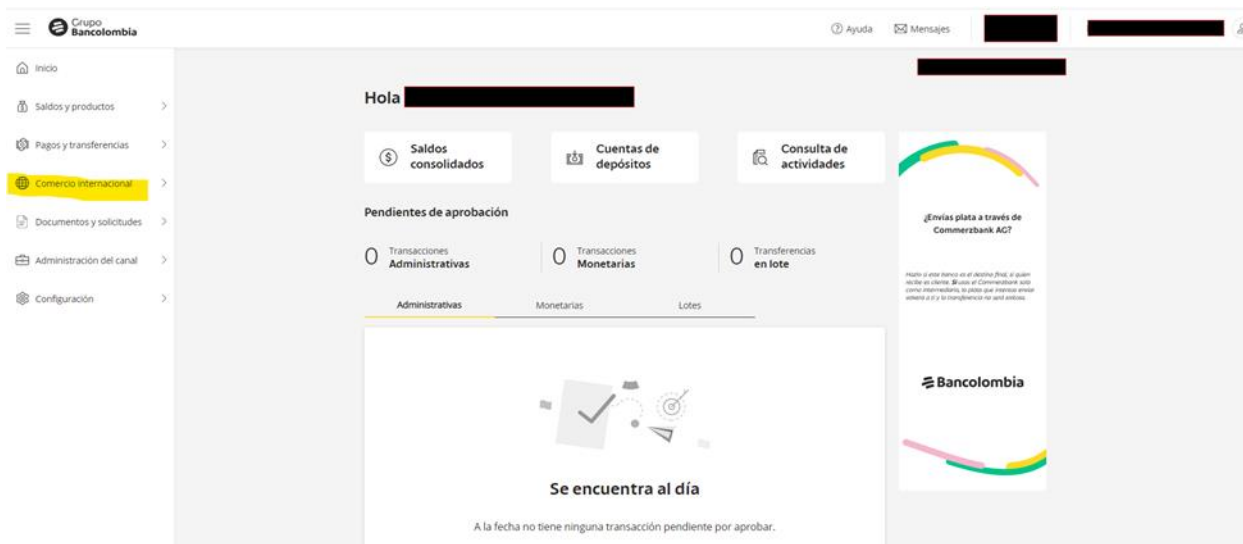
Grupo Bancolombia

Ayuda Mensajes

Inicio
Saldos y productos
Pagos y transferencias
Comercio internacional
Documentos y solicitudes
Administración del canal
Configuración

Hola

Saldos consolidados
Cuentas de depósitos
Consulta de actividades

Pendientes de aprobación

0 Transacciones Administrativas
0 Transacciones Monetarias
0 Transferencias en lote

Administrativas | Monetarias | Lotes

Se encuentra al día

A la fecha no tiene ninguna transacción pendiente por aprobar.

¿Envías plata a través de Commerzbank AG?

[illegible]

Bancolombia